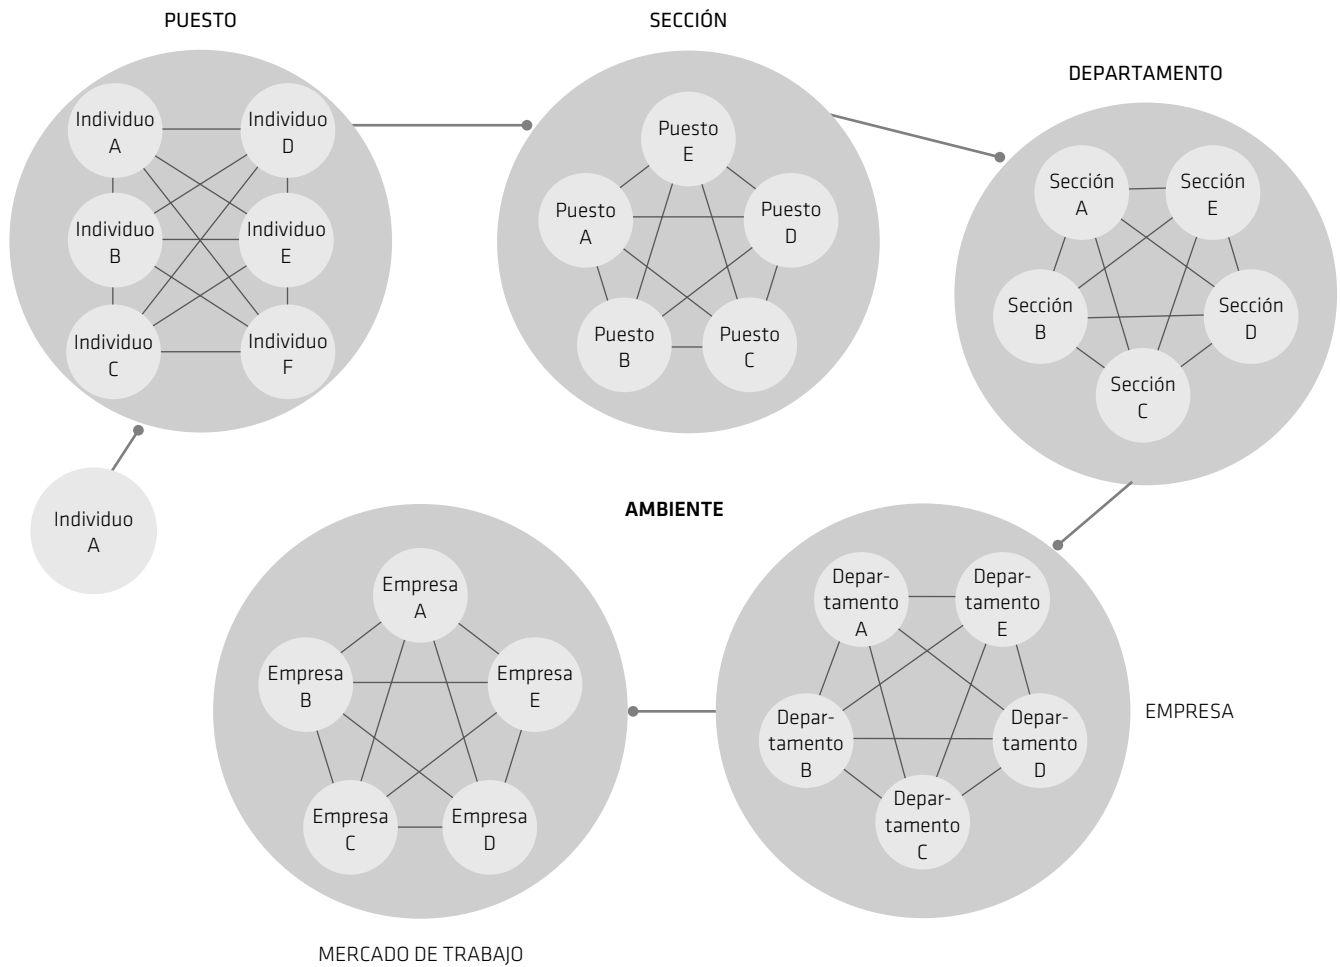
PUESTO

Individuo A
Individuo D
Individuo B
Individuo E
Individuo C
Individuo F

Individuo A

SECCIÓN

Puesto E
Puesto A
Puesto D
Puesto B
Puesto C

DEPARTAMENTO

Sección A
Sección E
Sección B
Sección D
Sección C

AMBIENTE

Empresa A
Empresa B
Empresa E
Empresa C
Empresa D

MERCADO DE TRABAJO

Departamento A
Departamento E
Departamento B
Departamento D
Departamento C

EMPRESA